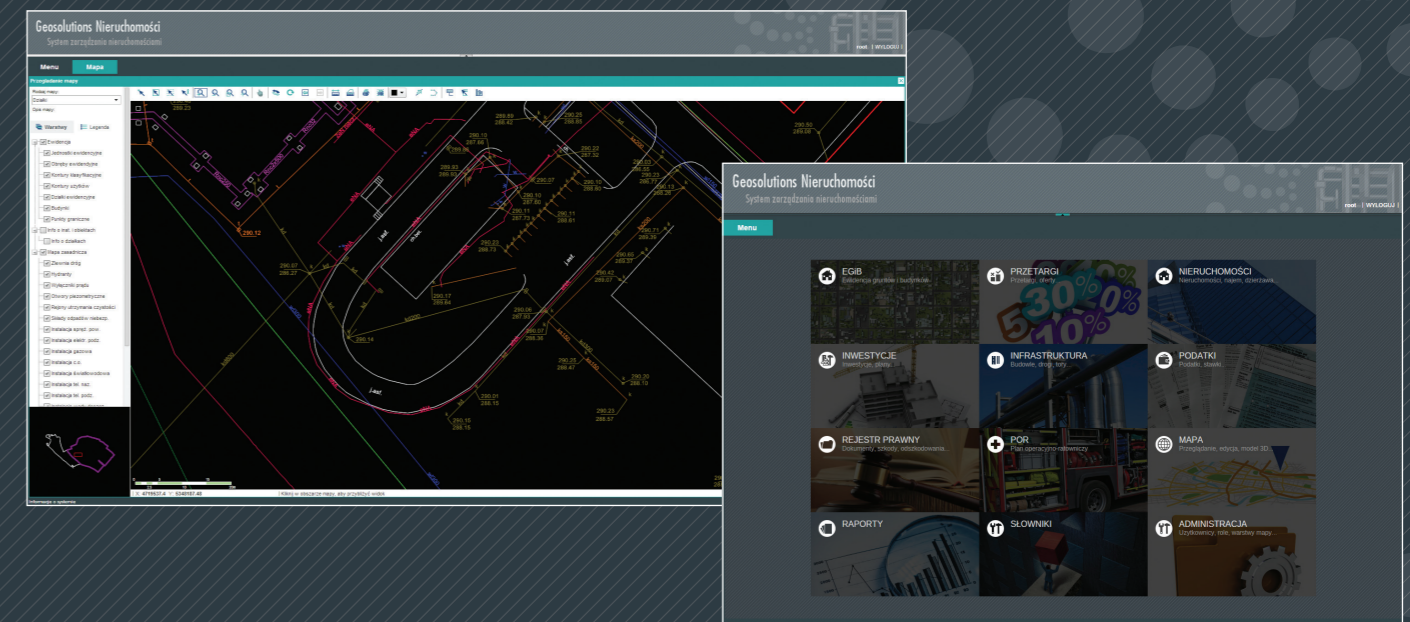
Geosolutions Nieruchomości
System zarządzania nieruchomościami
root | WYLOGUJ

Menu
Mapa

Przeglądanie mapy

Warstwy
Legenda

Ewidencja
Jednostki ewidencyjne
Obręby ewidencyjne
Kontury klasyfikacyjne
Kontury użytków
Działki ewidencyjne
Budynki
Punkty graniczne
Info o inst. i działkach
Info o działkach
Mapa zasadnicza
Zieleń drogi
Hydranty
Wyłączniki prądu
Otwory piezometryczne
Rejony utrzymania czystości
Składy odpadów i nieb.
Instalacja sprz. pow.
Instalacja elektr. podz.
Instalacja gazowa
Instalacja c.o.
Instalacja świetlnowodowa
Instalacja tel. naz.
Instalacja tel. podz.

Informacje o systemie

Geosolutions Nieruchomości
System zarządzania nieruchomościami
root | WYLOGUJ

Menu

EGiB
Ewidencja gruntów i budynków

PRZETARGI
Przetargi, oferty

NIERUCHOMOŚCI
Nieruchomości, najem, dzierżawa...

INWESTYCJE
Inwestycje, zlecenia...

INFRASTRUKTURA
Budowle, drogi, tery...

PODATKI
Podatki, stawki

REJESTR PRAWNY
Dokumenty, szkody, odszkodowania...

POR
Plan operacyjno-ratowniczy

MAPA
Przeglądanie, edycja, model 3D...

RAPORTY

SŁOWNIKI

ADMINISTRACJA
Użytkownicy, role, warstwy mapy...